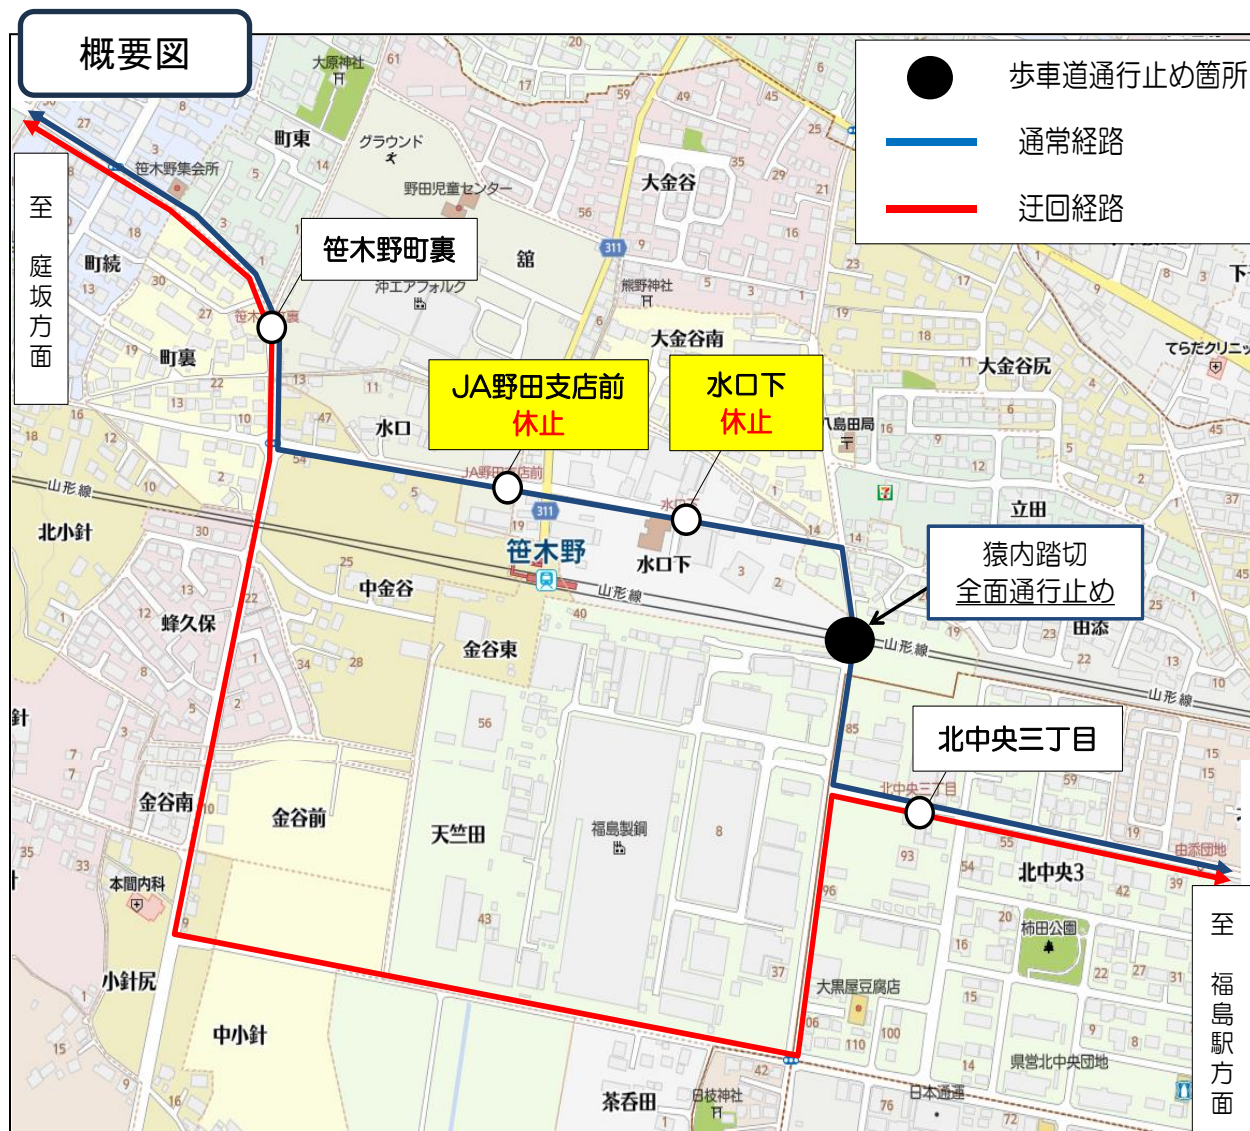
概要図

歩車道通行止め箇所
通常経路
迂回経路

至 庭坂方面

笹木野町裏

JA野田支店前
休止

水口下
休止

猿内踏切
全面通行止め

北中央三丁目

至 福島駅方面

大原神社
町東
グラウンド
野田児童センター
笹木野集会所
町続
町裏
舘
沖エアフォルク
熊野神社
大金谷
大金谷南
大金谷尻
てらだクリニック
八島田局
水口
山形線
北小針
笹木野
水口下
立田
中金谷
蜂久保
金谷東
田添
北中央3
柿田公園
金谷南
金谷前
天竺田
福島製鋼
本間内科
小針尻
中小針
大黒屋豆腐店
県営北中央団地
日本通運
茶呑田
日枝神社
中添団地
311